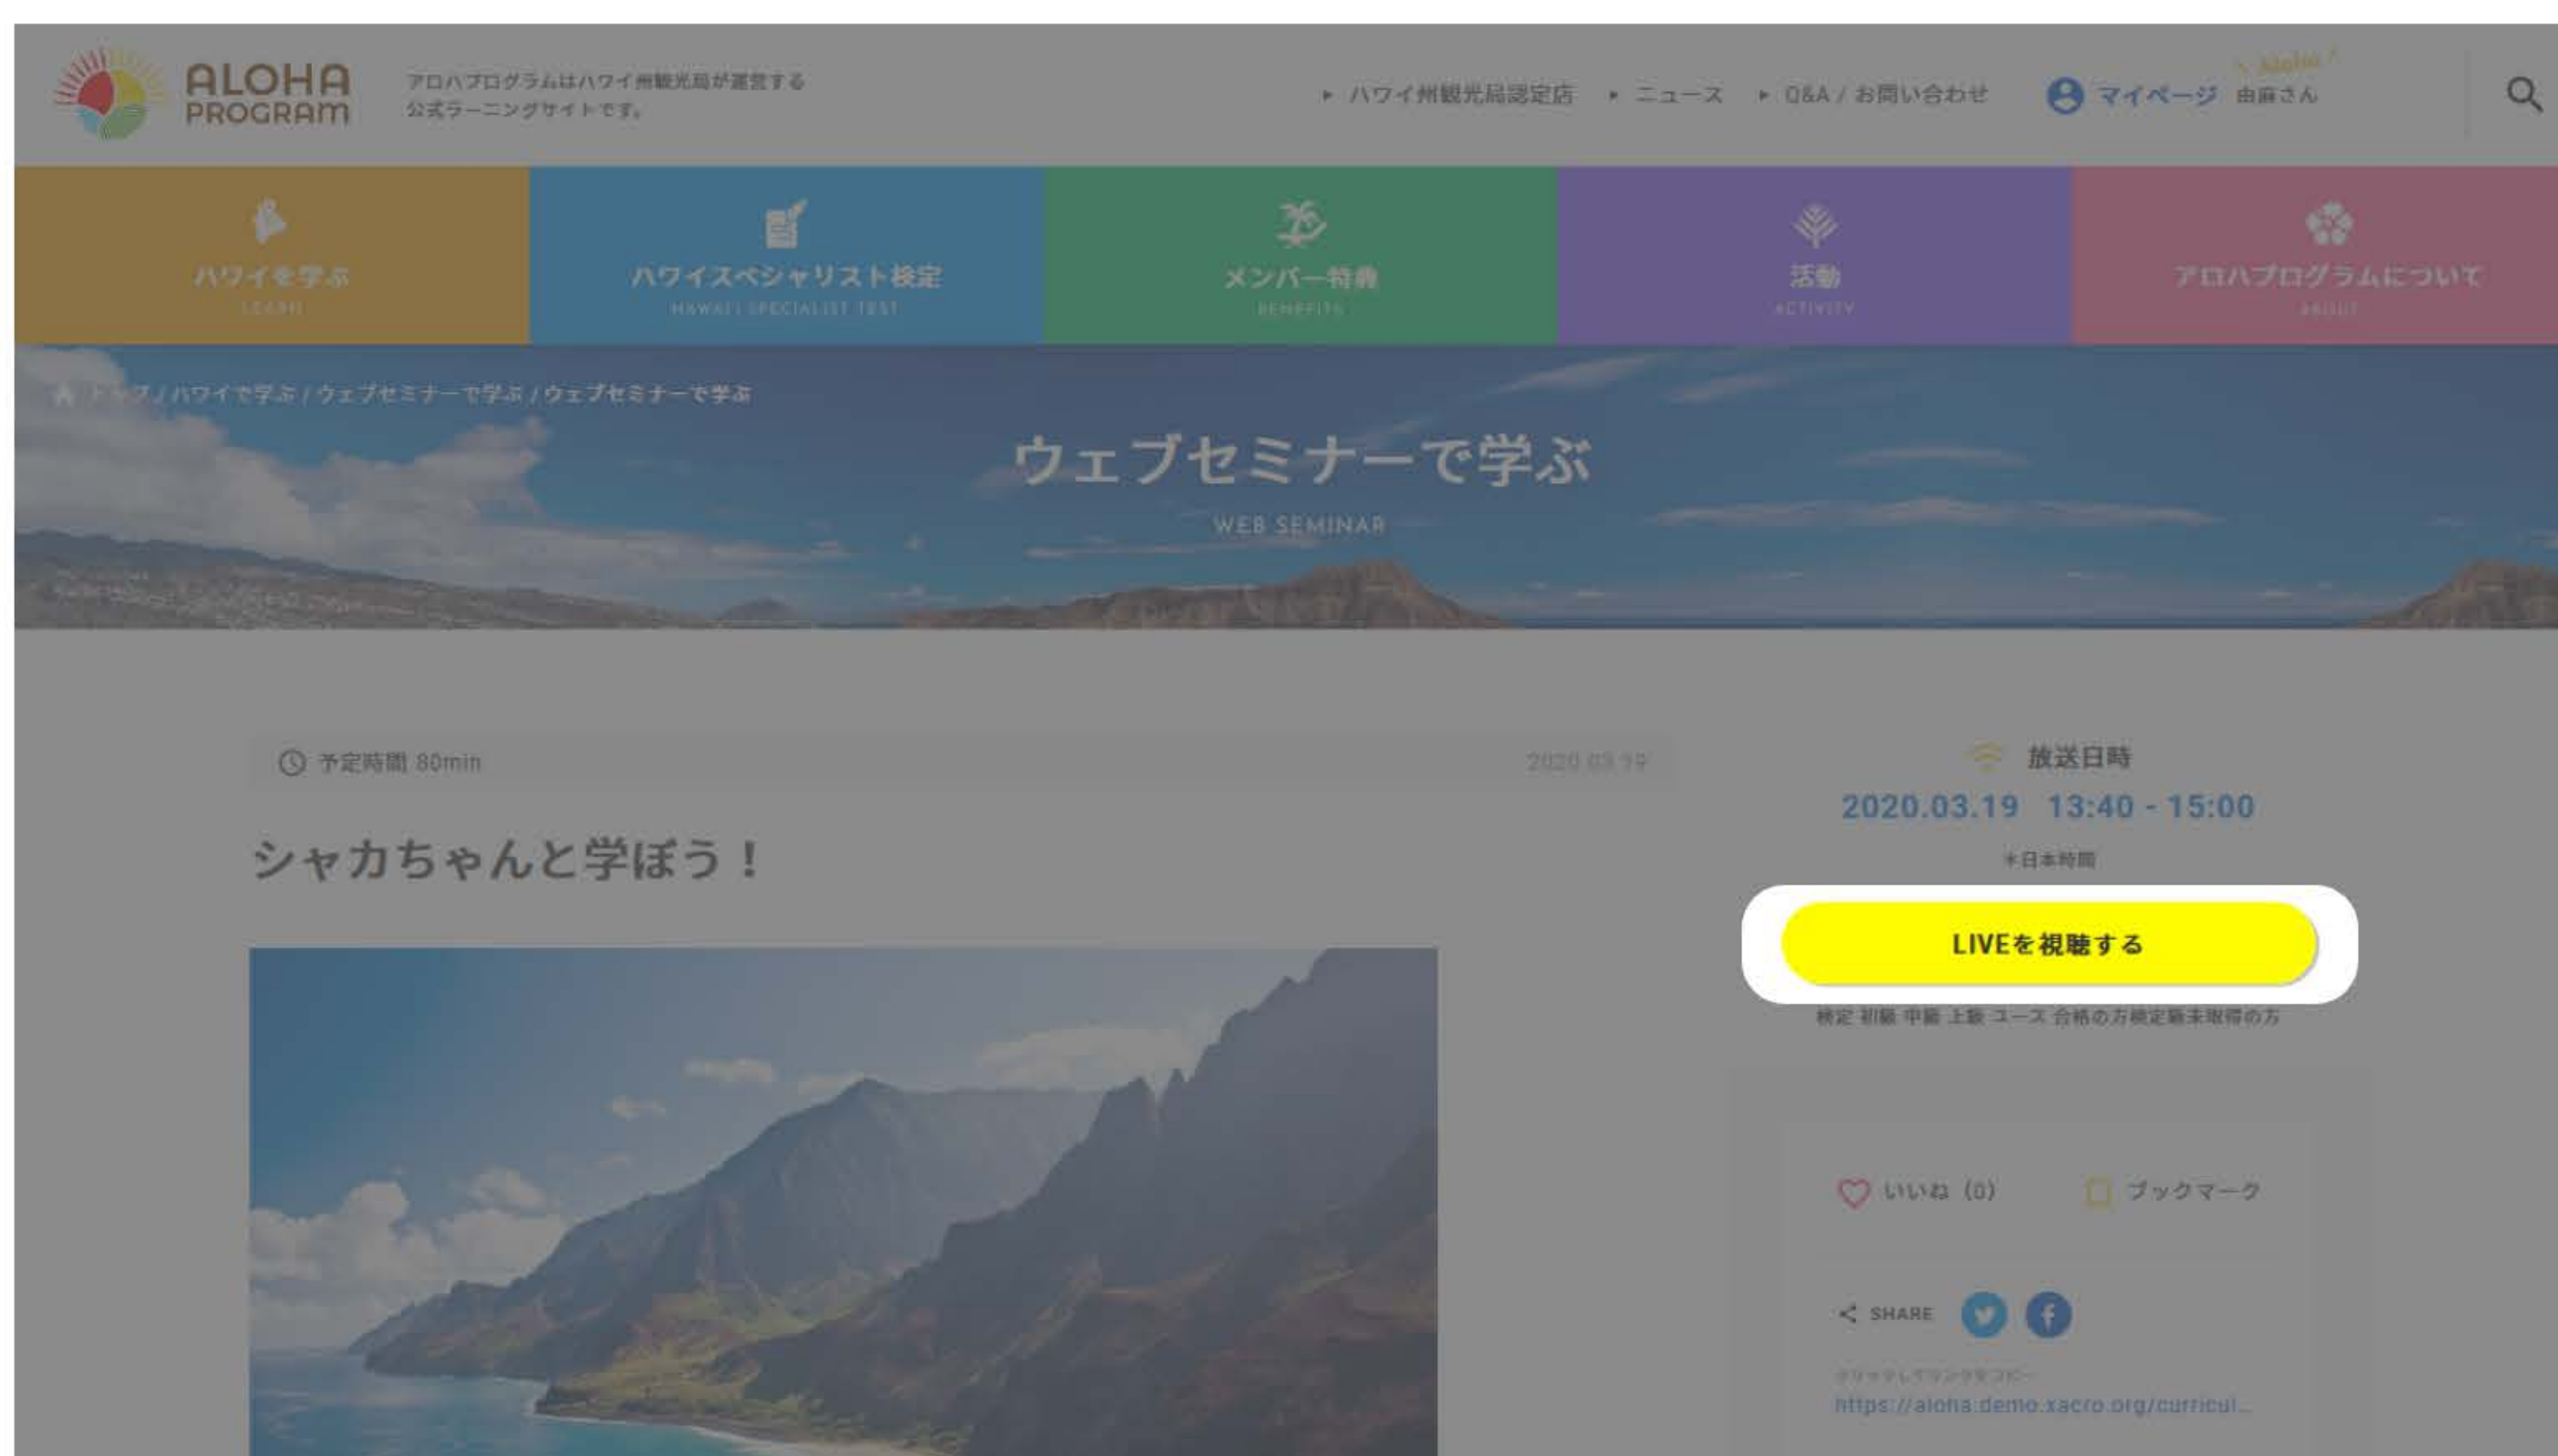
ALOHA PROGRAM

アロハプログラムはハワイ州観光局が運営する公式ラーニングサイトです。

▸ ハワイ州観光局認定店 ▸ ニュース ▸ Q&A / お問い合わせ

マイページ Aloha 由麻さん

ハワイを学ぶ
LEARN

ハワイスペシャリスト検定
HAWAII SPECIALIST TEST

メンバー特典
BENEFITS

活動
ACTIVITY

アロハプログラムについて
ABOUT

トップ / ハワイで学ぶ / ウェブセミナーで学ぶ / ウェブセミナーで学ぶ

ウェブセミナーで学ぶ

WEB SEMINAR

予定時間 80min

2020.03.19

シャカちゃんと学ぼう！

放送日時

2020.03.19 13:40 - 15:00

＊日本時間

LIVEを視聴する

検定 初級 中級 上級 ユース 合格の方検定級未取得の方

いいね (0)

ブックマーク

SHARE

クリックしてリンクをコピー

https://aloha.demo.xacro.org/curricul...